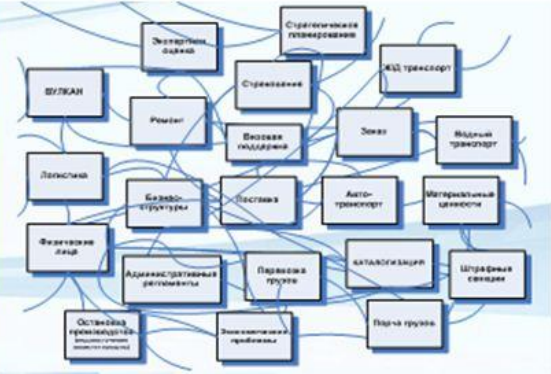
Экспертная оценка

Стратегическое планирование

ВУЛКАН

Страхование

ЖД транспорт

Ремонт

Визовая поддержка

Заказ

Водный транспорт

Логистика

Бизнес-структуры

Поставка

Авто-транспорт

Материальные ценности

Физические лица

Административные регламенты

Перевозка грузов

Каталогизация

Штрафные санкции

Остановка производства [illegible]

Экономические проблемы

Порча грузов